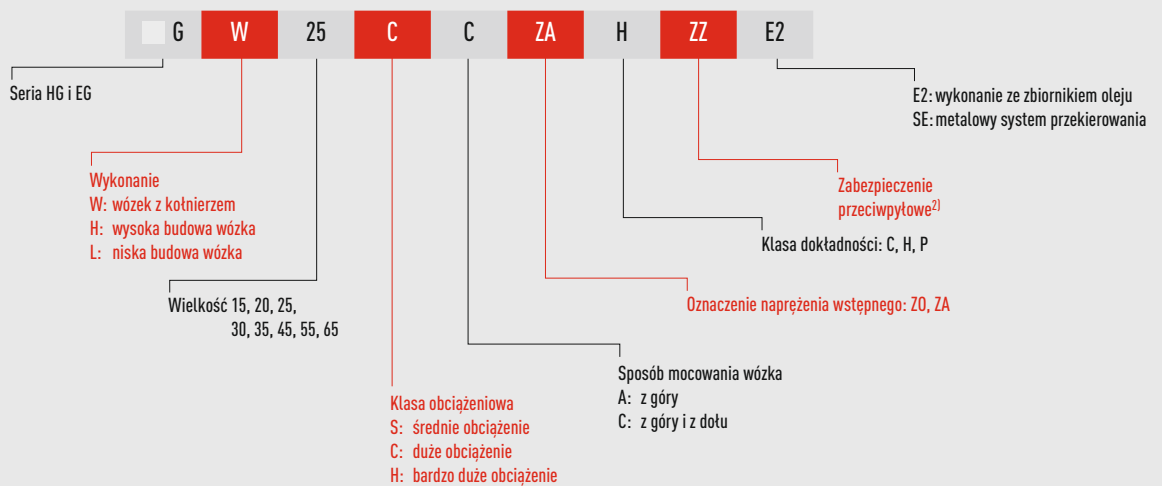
G W 25 C C ZA H ZZ E2

Seria HG i EG

E2: wykonanie ze zbiornikiem oleju
SE: metalowy system przekierowania

Wykonanie
W: wózek z kołnierzem
H: wysoka budowa wózka
L: niska budowa wózka

Zabezpieczenie przeciwpyłowe$^{2)}$

Klasa dokładności: C, H, P

Wielkość 15, 20, 25, 30, 35, 45, 55, 65

Oznaczenie naprężenia wstępnego: ZO, ZA

Sposób mocowania wózka
A: z góry
C: z góry i z dołu

Klasa obciążeniowa
S: średnie obciążenie
C: duże obciążenie
H: bardzo duże obciążenie